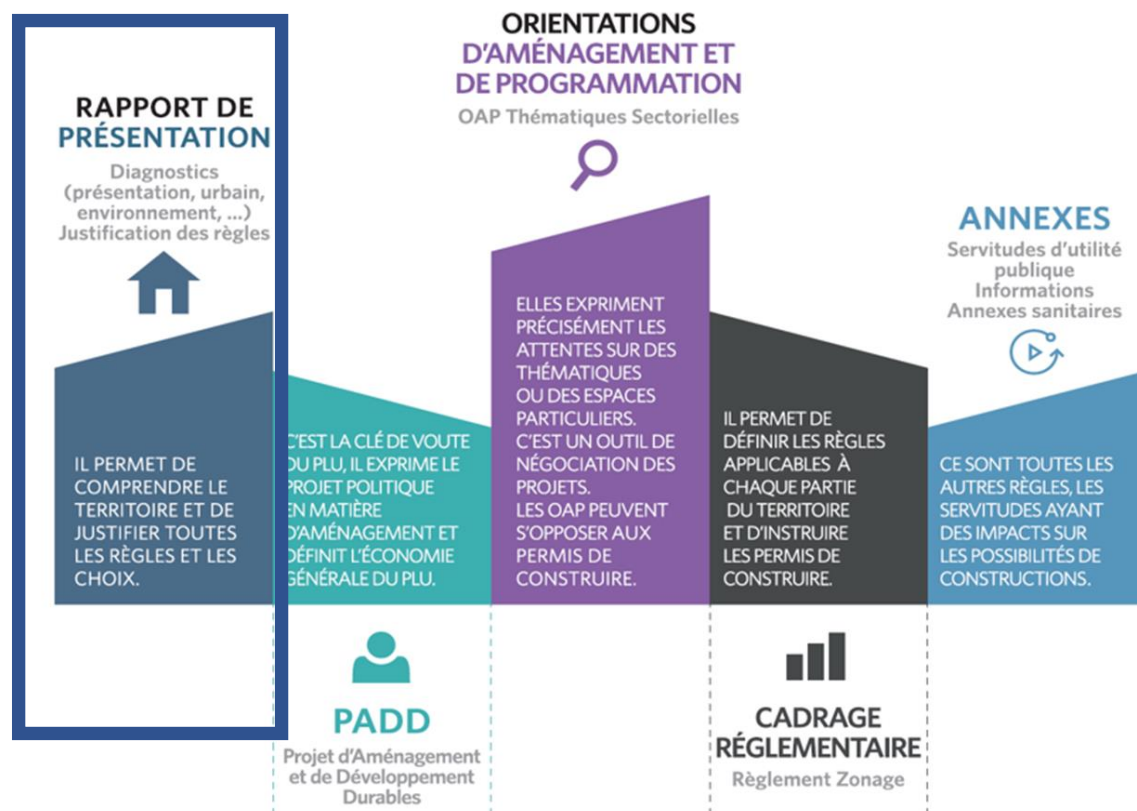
RAPPORT DE PRÉSENTATION

Diagnostics (présentation, urbain, environnement, ...) Justification des règles

IL PERMET DE COMPRENDRE LE TERRITOIRE ET DE JUSTIFIER TOUTES LES RÈGLES ET LES CHOIX.

ORIENTATIONS D'AMÉNAGEMENT ET DE PROGRAMMATION

OAP Thématiques Sectorielles

ELLES EXPRIMENT PRÉCISÉMENT LES ATTENTES SUR DES THÉMATIQUES OU DES ESPACES PARTICULIERS. C'EST UN OUTIL DE NÉGOCIATION DES PROJETS. LES OAP PEUVENT S'OPPOSER AUX PERMIS DE CONSTRUIRE.

ANNEXES

Servitudes d'utilité publique Informations Annexes sanitaires

CE SONT TOUTES LES AUTRES RÈGLES, LES SERVITUDES AYANT DES IMPACTS SUR LES POSSIBILITÉS DE CONSTRUCTIONS.

C'EST LA CLÉ DE VOUTE DU PLU, IL EXPRIME LE PROJET POLITIQUE EN MATIÈRE D'AMÉNAGEMENT ET DÉFINIT L'ÉCONOMIE GÉNÉRALE DU PLU.

IL PERMET DE DÉFINIR LES RÈGLES APPLICABLES À CHAQUE PARTIE DU TERRITOIRE ET D'INSTRUIRE LES PERMIS DE CONSTRUIRE.

PADD

Projet d'Aménagement et de Développement Durables

CADRAGE RÉGLEMENTAIRE

Règlement Zonage